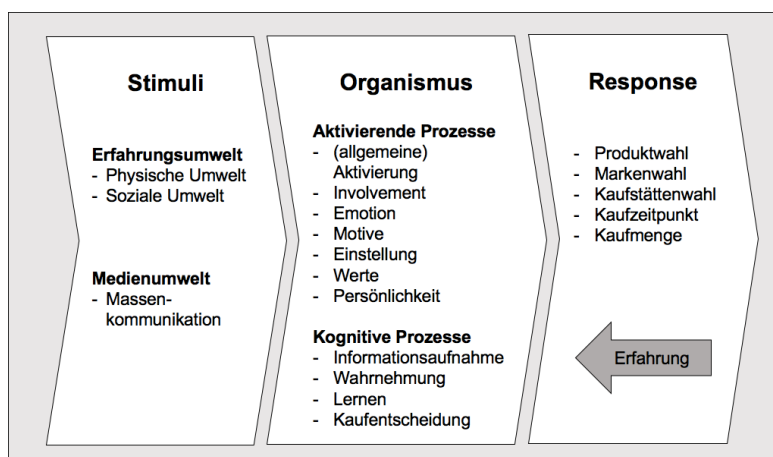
Stimuli

Erfahrungsumwelt
- Physische Umwelt
- Soziale Umwelt

Medienumwelt
- Massenkommunikation

Organismus

Aktivierende Prozesse
- (allgemeine) Aktivierung
- Involvement
- Emotion
- Motive
- Einstellung
- Werte
- Persönlichkeit

Kognitive Prozesse
- Informationsaufnahme
- Wahrnehmung
- Lernen
- Kaufentscheidung

Response

- Produktwahl
- Markenwahl
- Kaufstättenwahl
- Kaufzeitpunkt
- Kaufmenge

Erfahrung